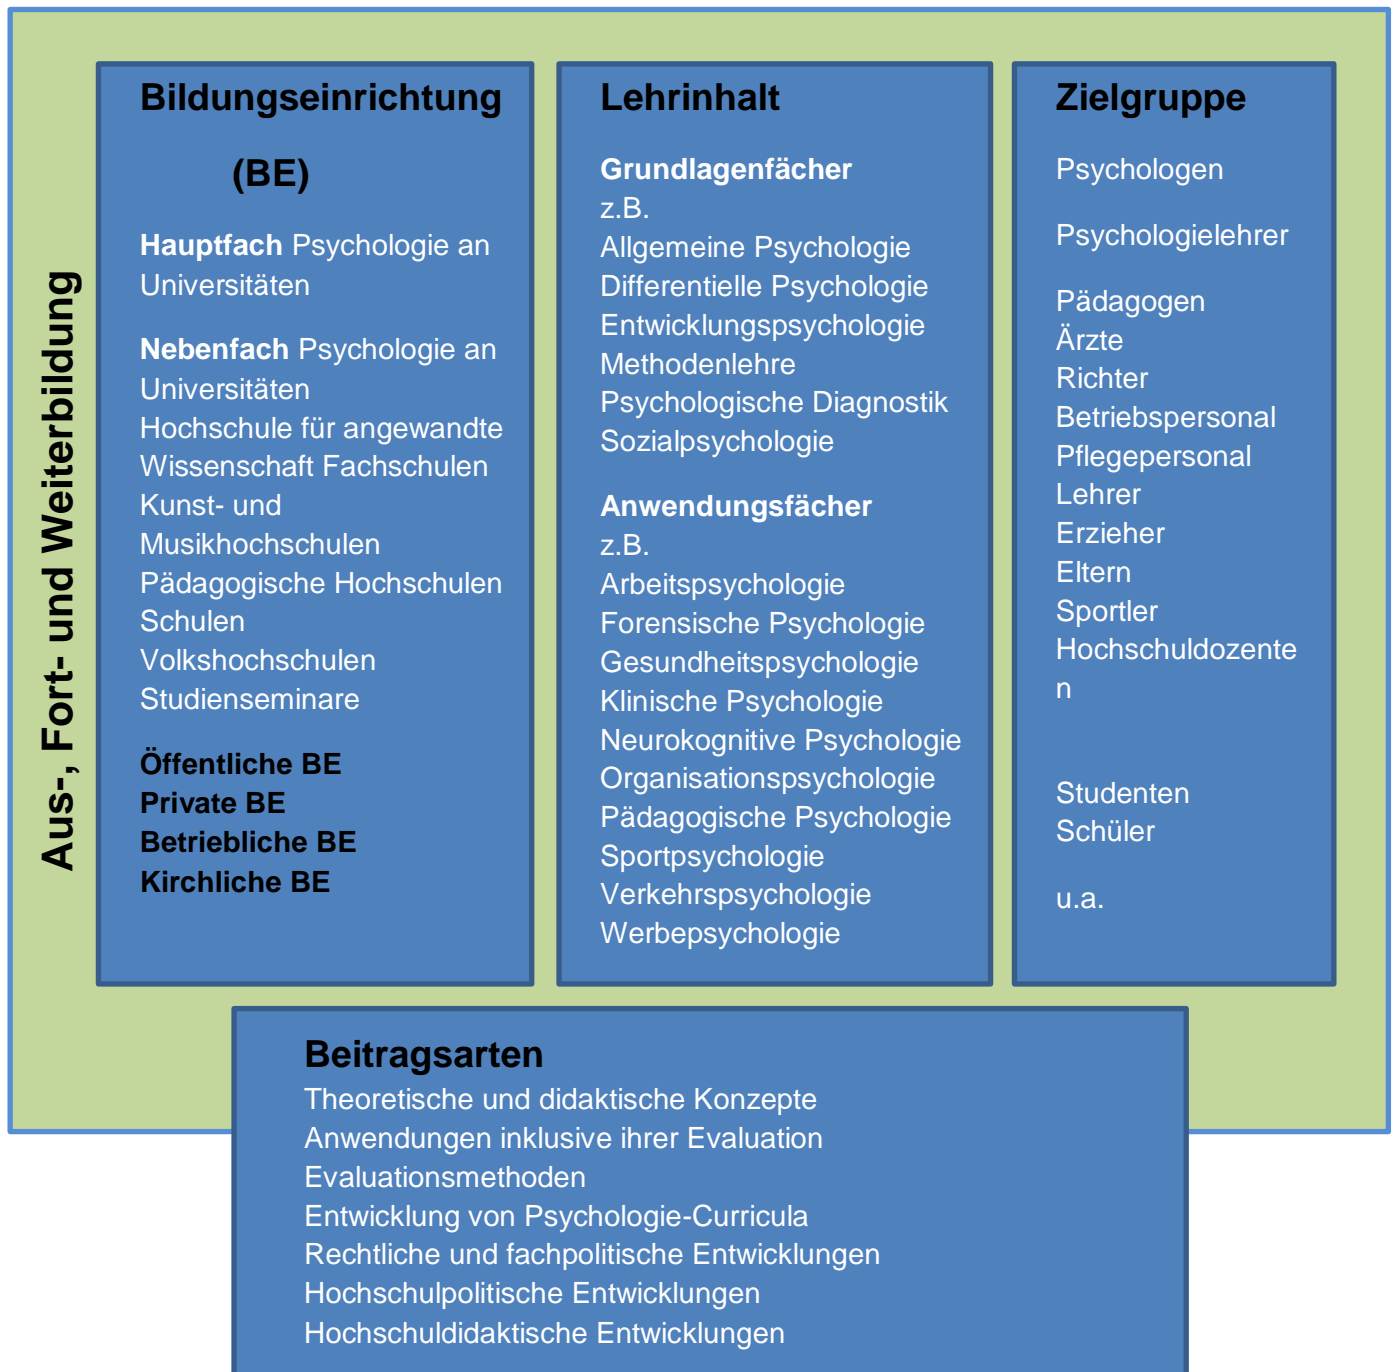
Aus-, Fort- und Weiterbildung

Bildungseinrichtung (BE)

Hauptfach Psychologie an Universitäten

Nebenfach Psychologie an Universitäten
Hochschule für angewandte Wissenschaft Fachschulen
Kunst- und Musikhochschulen
Pädagogische Hochschulen
Schulen
Volkshochschulen
Studienseminare

Öffentliche BE
Private BE
Betriebliche BE
Kirchliche BE

Lehrinhalt

Grundlagenfächer
z.B.
Allgemeine Psychologie
Differentielle Psychologie
Entwicklungspsychologie
Methodenlehre
Psychologische Diagnostik
Sozialpsychologie

Anwendungsfächer
z.B.
Arbeitspsychologie
Forensische Psychologie
Gesundheitspsychologie
Klinische Psychologie
Neurokognitive Psychologie
Organisationspsychologie
Pädagogische Psychologie
Sportpsychologie
Verkehrspsychologie
Werbepsychologie

Zielgruppe

Psychologen

Psychologielehrer

Pädagogen
Ärzte
Richter
Betriebspersonal
Pflegepersonal
Lehrer
Erzieher
Eltern
Sportler
Hochschuldozente
n

Studenten
Schüler

u.a.

Beitragsarten
Theoretische und didaktische Konzepte
Anwendungen inklusive ihrer Evaluation
Evaluationsmethoden
Entwicklung von Psychologie-Curricula
Rechtliche und fachpolitische Entwicklungen
Hochschulpolitische Entwicklungen
Hochschuldidaktische Entwicklungen